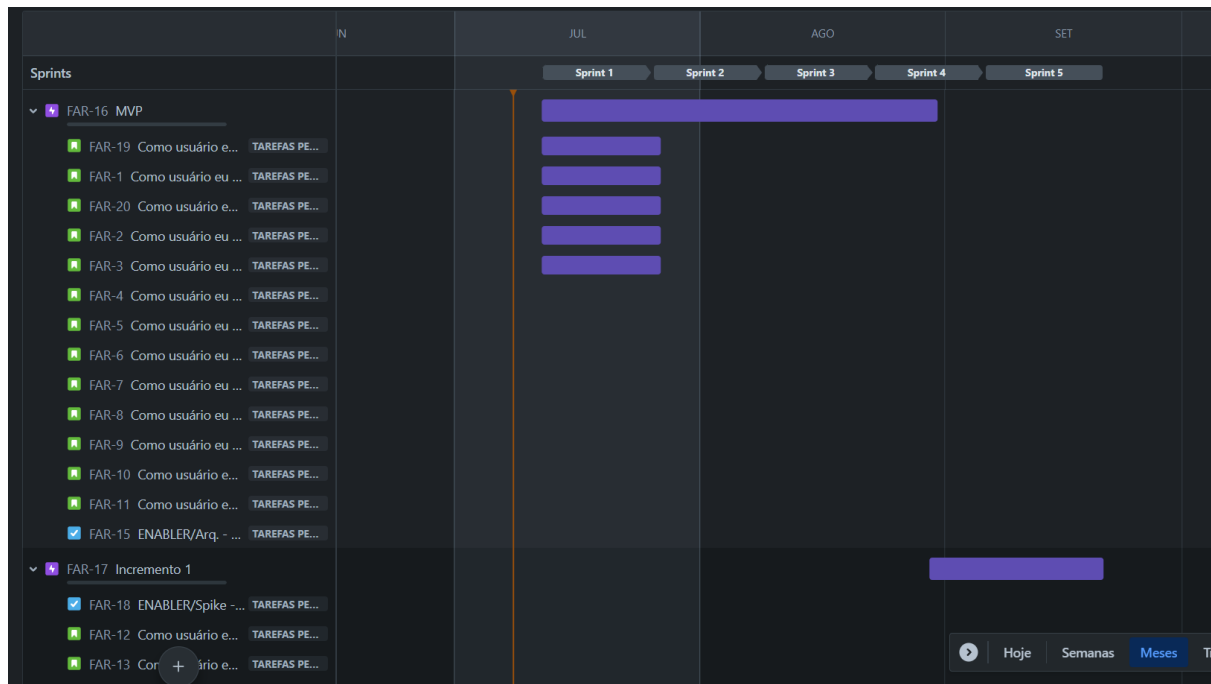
N JUL AGO SET

Sprints

Sprint 1 Sprint 2 Sprint 3 Sprint 4 Sprint 5

FAR-16 MVP

FAR-19 Como usuário e... TAREFAS PE...
FAR-1 Como usuário eu ... TAREFAS PE...
FAR-20 Como usuário e... TAREFAS PE...
FAR-2 Como usuário eu ... TAREFAS PE...
FAR-3 Como usuário eu ... TAREFAS PE...
FAR-4 Como usuário eu ... TAREFAS PE...
FAR-5 Como usuário eu ... TAREFAS PE...
FAR-6 Como usuário eu ... TAREFAS PE...
FAR-7 Como usuário eu ... TAREFAS PE...
FAR-8 Como usuário eu ... TAREFAS PE...
FAR-9 Como usuário eu ... TAREFAS PE...
FAR-10 Como usuário e... TAREFAS PE...
FAR-11 Como usuário e... TAREFAS PE...
FAR-15 ENABLER/Arq. - ... TAREFAS PE...

FAR-17 Incremento 1

FAR-18 ENABLER/Spike -... TAREFAS PE...
FAR-12 Como usuário e... TAREFAS PE...
FAR-13 Co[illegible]ário e... TAREFAS PE...

Hoje Semanas Meses T